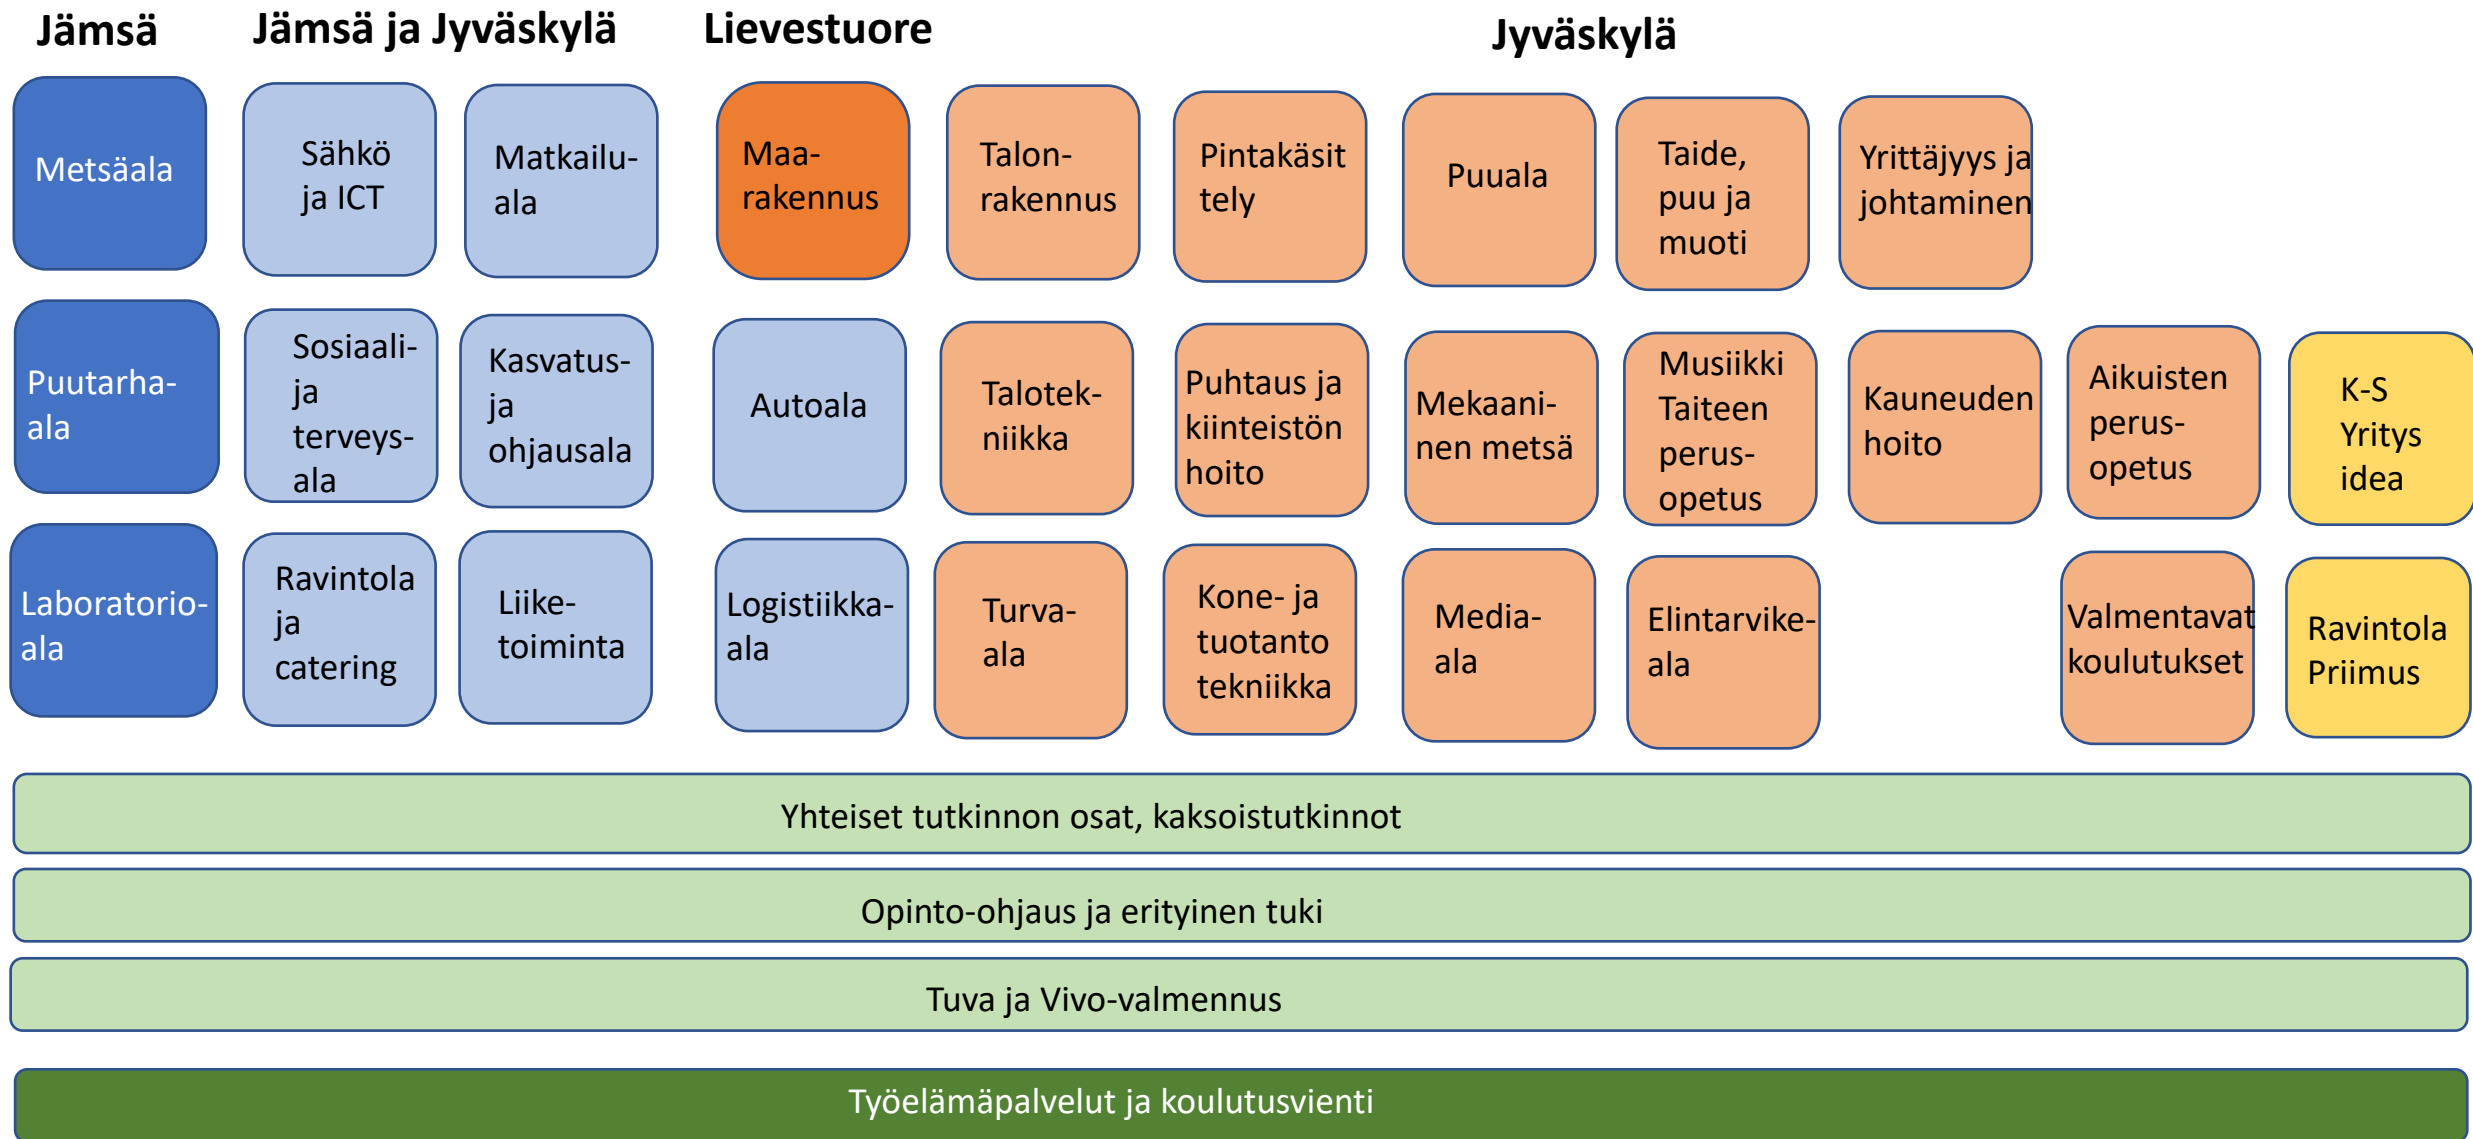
Jämsä

Jämsä ja Jyväskylä

Lievestuore

Jyväskylä

Metsäala

Sähkö ja ICT

Matkailu-ala

Maa-rakennus

Talon-rakennus

Pintakäsittely

Puuala

Taide, puu ja muoti

Yrittäjyys ja johtaminen

Puutarha-ala

Sosiaali- ja terveys-ala

Kasvatus- ja ohjausala

Autoala

Talotek-niikka

Puhtaus ja kiinteistön hoito

Mekaani-nen metsä

Musiikki Taiteen perus-opetus

Kauneuden hoito

Aikuisten perus-opetus

K-S Yritys idea

Laboratorio-ala

Ravintola ja catering

Liike-toiminta

Logistiikka-ala

Turva-ala

Kone- ja tuotanto tekniikka

Media-ala

Elintarvike-ala

Valmentavat koulutukset

Ravintola Priimus

Yhteiset tutkinnon osat, kaksoistutkinnot

Opinto-ohjaus ja erityinen tuki

Tuva ja Vivo-valmennus

Työelämäpalvelut ja koulutusvienti